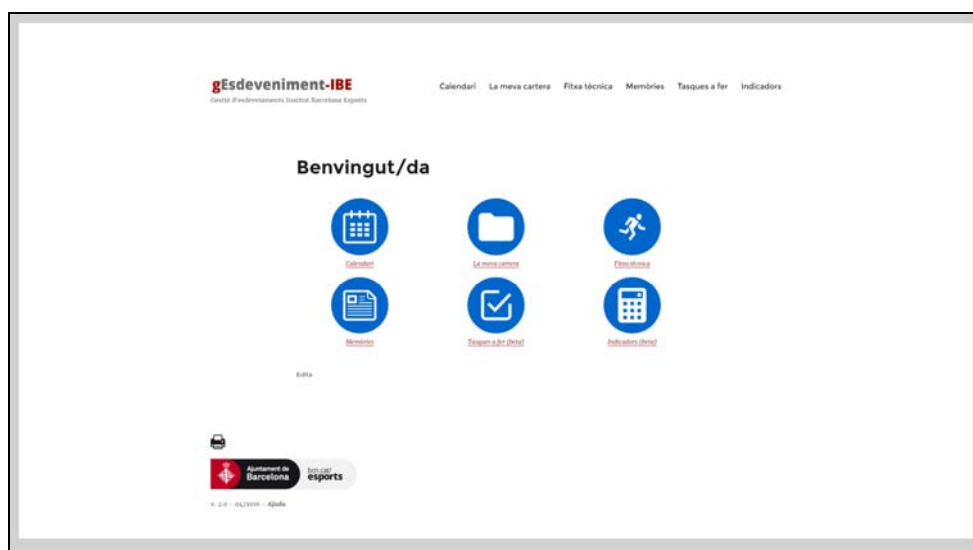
gEsdeveniment-IBE
Gestió d'esdeveniments Institut Barcelona Esports

Calendari La meva cartera Fitxa tècnica Memòries Tasques a fer Indicadors

Benvingut/da

Calendari
La meva cartera
Fitxa tècnica
Memòries
Tasques a fer (beta)
Indicadors (beta)

Edita

Ajuntament de Barcelona
bcn.cat/esports

v. 2.0 - 04/2016 - Ajuda